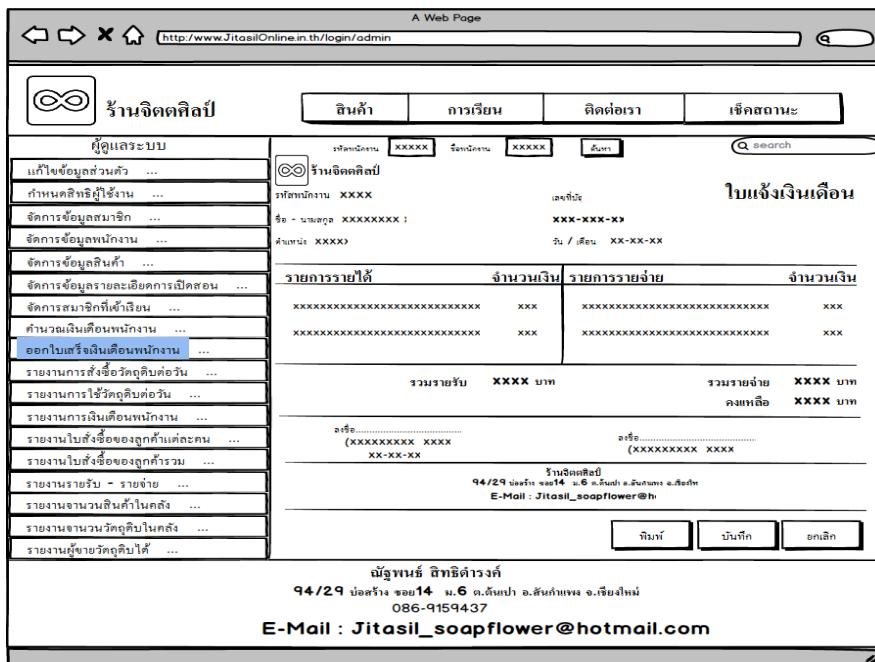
A Web Page

http://www.JitasilOnline.in.th/login/admin

ร้านจิตตศิลป์

สินค้า | การเรียน | ติดต่อเรา | เช็คสถานะ

ผู้ดูแลระบบ

แก้ไขข้อมูลส่วนตัว ...
กำหนดสิทธิผู้ใช้งาน ...
จัดการข้อมูลสมาชิก ...
จัดการข้อมูลพนักงาน ...
จัดการข้อมูลสินค้า ...
จัดการข้อมูลรายละเอียดการเปิดสอน ...
จัดการสมาชิกที่เข้าเรียน ...
คำนวณเงินเดือนพนักงาน ...
ออกใบเสร็จเงินเดือนพนักงาน ...
รายงานการสั่งซื้อวัตถุดิบต่อวัน ...
รายงานการใช้วัตถุดิบต่อวัน ...
รายงานการเงินเดือนพนักงาน ...
รายงานใบสั่งซื้อของลูกค้าแต่ละคน ...
รายงานใบสั่งซื้อของลูกค้ารวม ...
รายงานรายรับ - รายจ่าย ...
รายงานจานวนสินค้าในคลัง ...
รายงานจานวนวัตถุดิบในคลัง ...
รายงานผู้ขายวัตถุดิบได้ ...

รหัสพนักงาน XXXXX ชื่อพนักงาน XXXXX ค้นหา

search

ร้านจิตตศิลป์

รหัสพนักงาน XXXX
เลขที่บัญ
ใบแจ้งเงินเดือน
ชื่อ - นามสกุล XXXXXXXX :
XXX-XXX-XX
ตำแหน่ง XXXX
วัน / เดือน XX-XX-XX

| รายการรายได้ | จำนวนเงิน | รายการรายจ่าย | จำนวนเงิน |
|---|---|---|---|
| XXXXXXXXXXXXXXXXXXXXXXXXXXXXX | XXX | XXXXXXXXXXXXXXXXXXXXXXXXXXXXX | XXX |
| XXXXXXXXXXXXXXXXXXXXXXXXXXXXX | XXX | XXXXXXXXXXXXXXXXXXXXXXXXXXXXX | XXX |

รวมรายรับ XXXX บาท
รวมรายจ่าย XXXX บาท
คงเหลือ XXXX บาท

ลงชื่อ.............................................
(XXXXXXXXX XXXX
XX-XX-XX

ลงชื่อ.............................................
(XXXXXXXXX XXXX

ร้านจิตตศิลป์
94/29 บ่อสร้าง ซอย14 ม.6 ต.ต้นเปา อ.สันกำแพง จ.เชียงใหม่
E-Mail : Jitasil_soapflower@h

พิมพ์ บันทึก ยกเลิก

ณัฐพนธ์ สิทธิดำรงค์
94/29 บ่อสร้าง ซอย14 ม.6 ต.ต้นเปา อ.สันกำแพง จ.เชียงใหม่
086-9159437
E-Mail : Jitasil_soapflower@hotmail.com